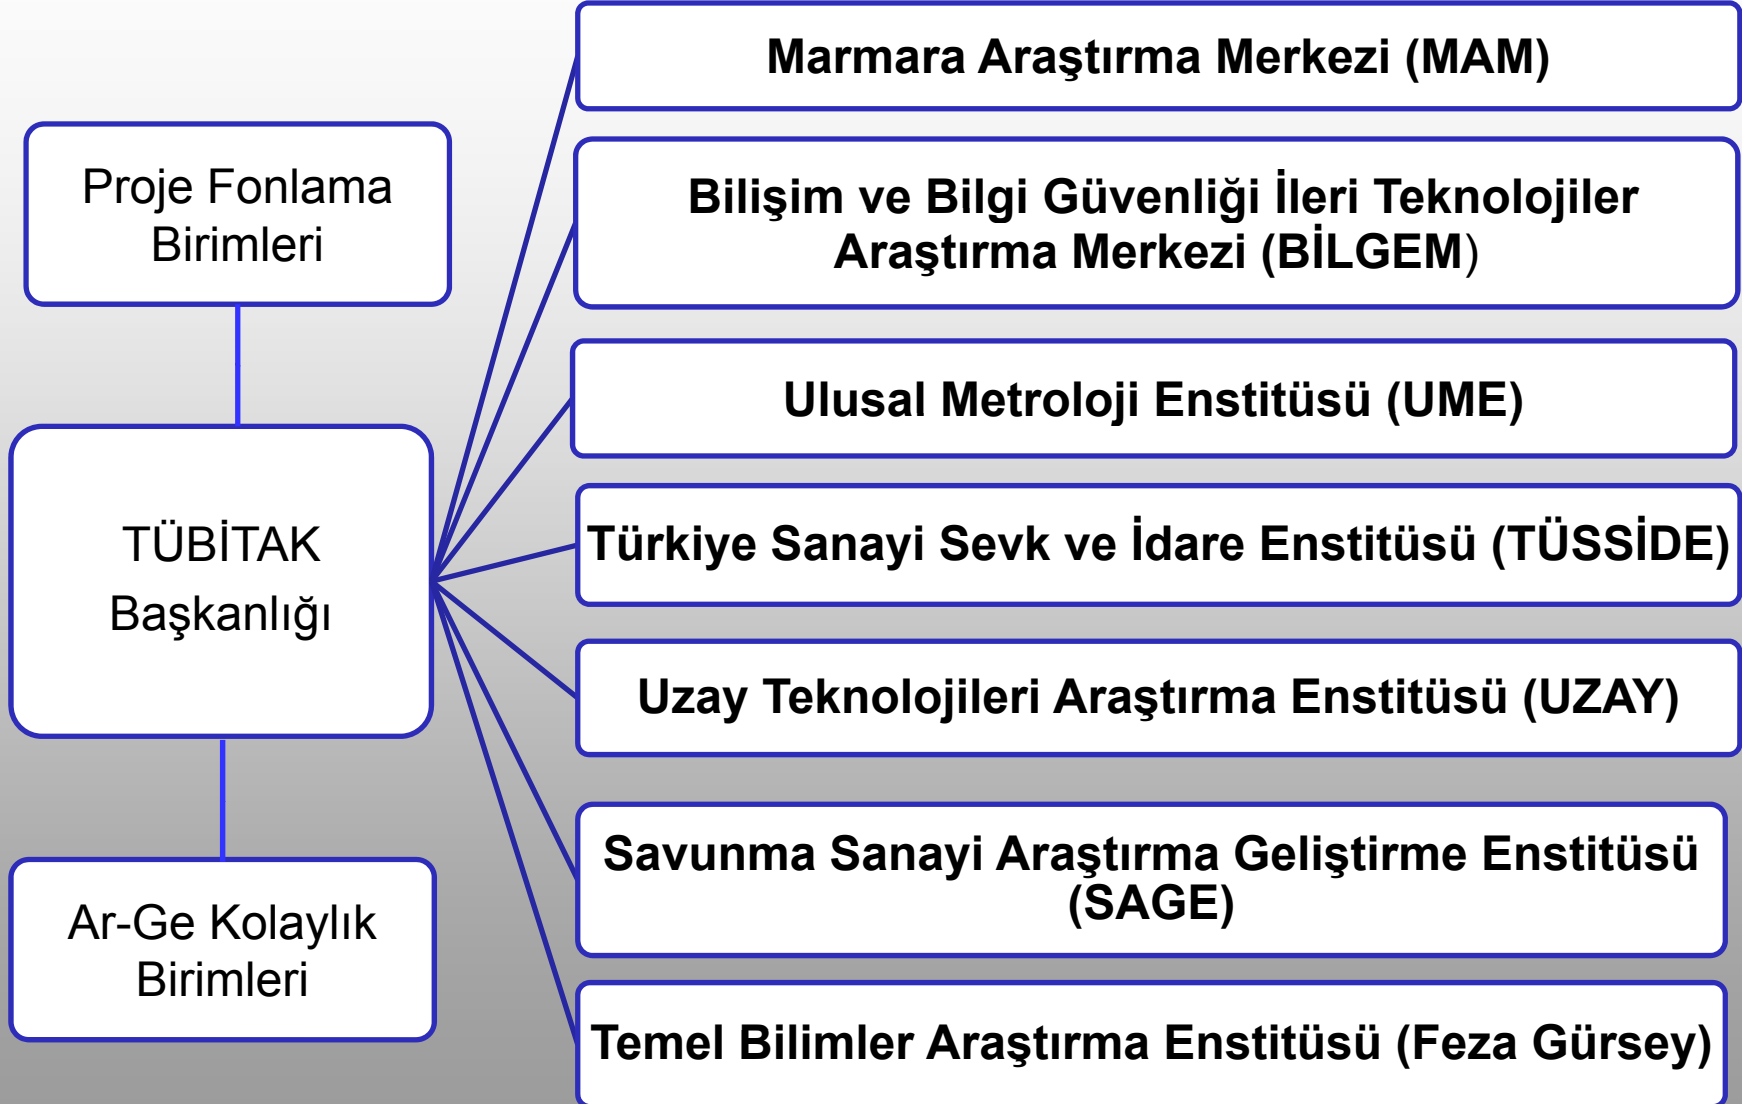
Proje Fonlama Birimleri

TÜBİTAK Başkanlığı

Ar-Ge Kolaylık Birimleri

Marmara Araştırma Merkezi (MAM)

Bilişim ve Bilgi Güvenliği İleri Teknolojiler Araştırma Merkezi (BİLGEM)

Ulusal Metroloji Enstitüsü (UME)

Türkiye Sanayi Sevk ve İdare Enstitüsü (TÜSSİDE)

Uzay Teknolojileri Araştırma Enstitüsü (UZAY)

Savunma Sanayi Araştırma Geliştirme Enstitüsü (SAGE)

Temel Bilimler Araştırma Enstitüsü (Feza Gürsey)